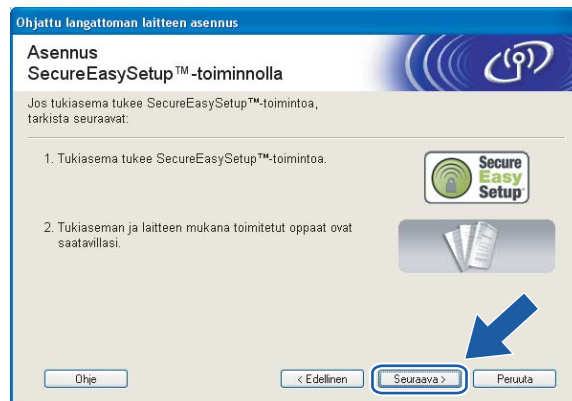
Ohjattu langattoman laitteen asennus

Asennus
SecureEasySetup™-toiminnolla

Jos tukiasema tukee SecureEasySetup™-toimintoa, tarkista seuraavat:

1. Tukiasema tukee SecureEasySetup™-toimintoa.

Secure Easy Setup

2. Tukiaseman ja laitteen mukana toimitetut oppaat ovat saatavillasi.

Ohje

< Edellinen

Seuraava >

Peruuta